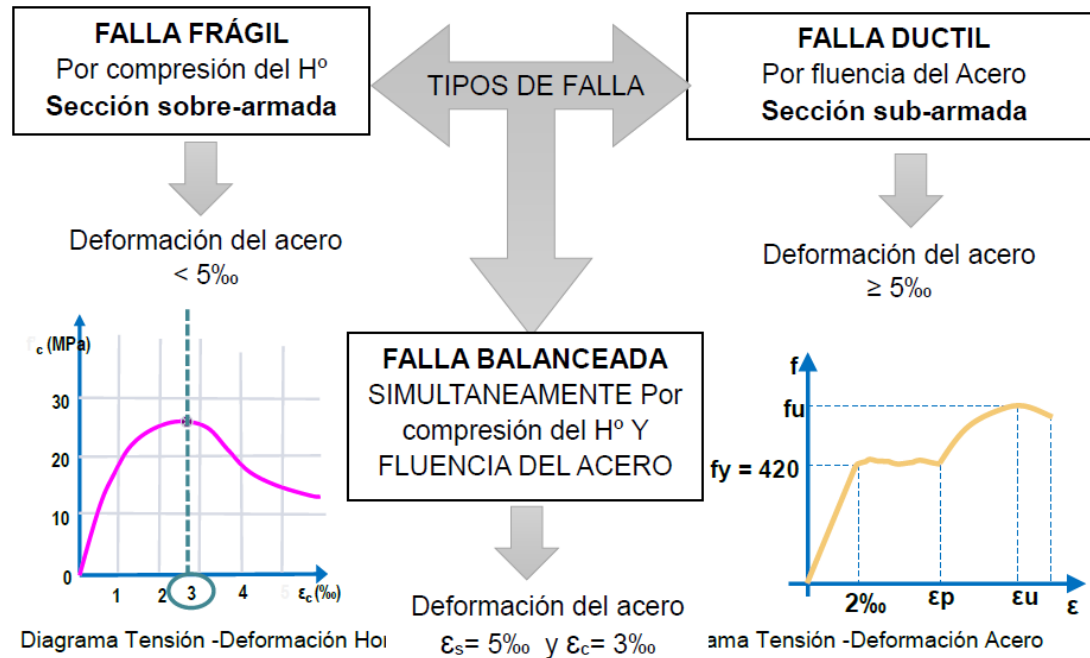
FALLA FRÁGIL
Por compresión del Hº
Sección sobre-armada

TIPOS DE FALLA

FALLA DUCTIL
Por fluencia del Acero
Sección sub-armada

Deformación del acero
< 5‰

Deformación del acero
≥ 5‰

$f_c$ (MPa)
30
20
10
0
1
2
3
4
5
$\varepsilon_c$ (‰)

FALLA BALANCEADA
SIMULTANEAMENTE Por compresión del Hº Y FLUENCIA DEL ACERO

f
fu
fy = 420
2‰
εp
εu
ε

Deformación del acero
$\varepsilon_s$= 5‰ y $\varepsilon_c$= 3‰

Diagrama Tensión -Deformación Hor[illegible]

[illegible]ama Tensión -Deformación Acero